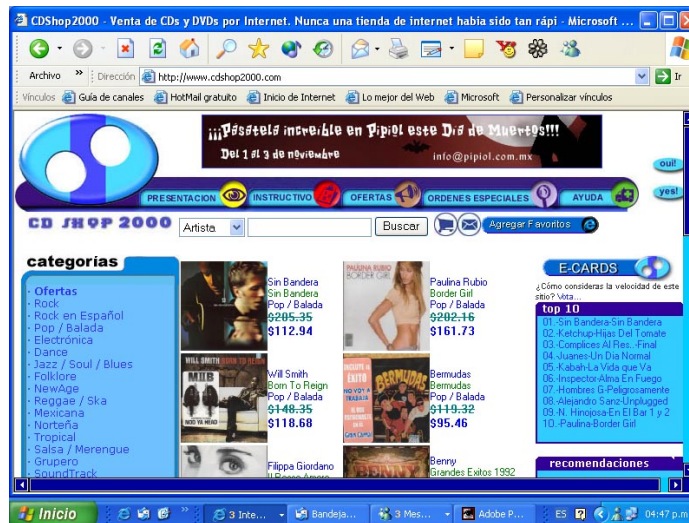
CDShop2000 - Venta de CDs y DVDs por Internet. Nunca una tienda de internet habia sido tan rápi - Microsoft ...

Archivo » Dirección http://www.cdshop2000.com Ir

Vínculos Guía de canales HotMail gratuito Inicio de Internet Lo mejor del Web Microsoft Personalizar vínculos

¡¡¡Pásatela increíble en Pipiol este Día de Muertos!!!
Del 1 al 3 de noviembre
info@pipiol.com.mx

oui!
yes!

PRESENTACION INSTRUCTIVO OFERTAS ORDENES ESPECIALES AYUDA

CD SHOP 2000
Artista
Buscar
Agregar Favoritos

categorías
· Ofertas
· Rock
· Rock en Español
· Pop / Balada
· Electrónica
· Dance
· Jazz / Soul / Blues
· Folklore
· NewAge
· Reggae / Ska
· Mexicana
· Norteña
· Tropical
· Salsa / Merengue
· Grupero
· SoundTrack

Sin Bandera
Sin Bandera
Pop / Balada
~~$205.35~~
$112.94

Paulina Rubio
Border Girl
Pop / Balada
~~$202.16~~
$161.73

Will Smith
Born To Reign
Pop / Balada
~~$148.35~~
$118.68

Bermudas
Bermudas
Pop / Balada
~~$119.32~~
$95.46

Filippa Giordano
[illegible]

Benny
Grandes Exitos 1992

E-CARDS
¿Cómo considera la velocidad de este sitio? Vota...
top 10
01.-Sin Bandera-Sin Bandera
02.-Ketchup-Hijas Del Tomate
03.-Complices Al Res.-Final
04.-Juanes-Un Dia Normal
05.-Kabah-La Vida que Va
06.-Inspector-Alma En Fuego
07.-Hombres G-Peligrosamente
08.-Alejandro Sanz-Unplugged
09.-N. Hinojosa-En El Bar 1 y 2
10.-Paulina-Border Girl

recomendaciones

Inicio 3 Inte... Bandeja... 3 Mes... Adobe P... ES 04:47 p.m.